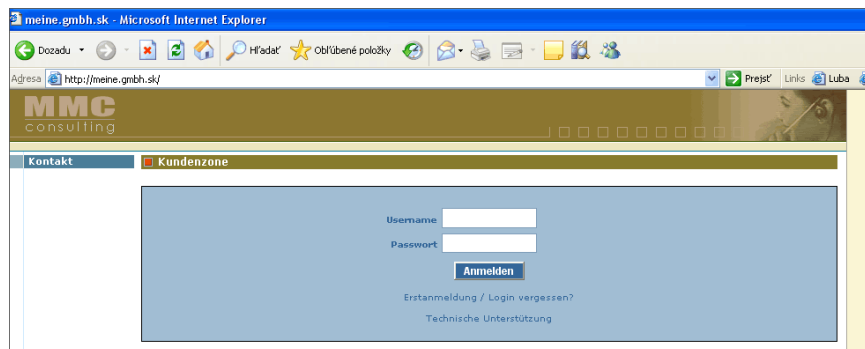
meine.gmbh.sk - Microsoft Internet Explorer

Dozadu Hľadať Obľúbené položky

Adresa http://meine.gmbh.sk/ Prejsť Links Luba

MMC
consulting

Kontakt

Kundenzone

Username
Passwort
Anmelden

Erstanmeldung / Login vergessen?

Technische Unterstützung